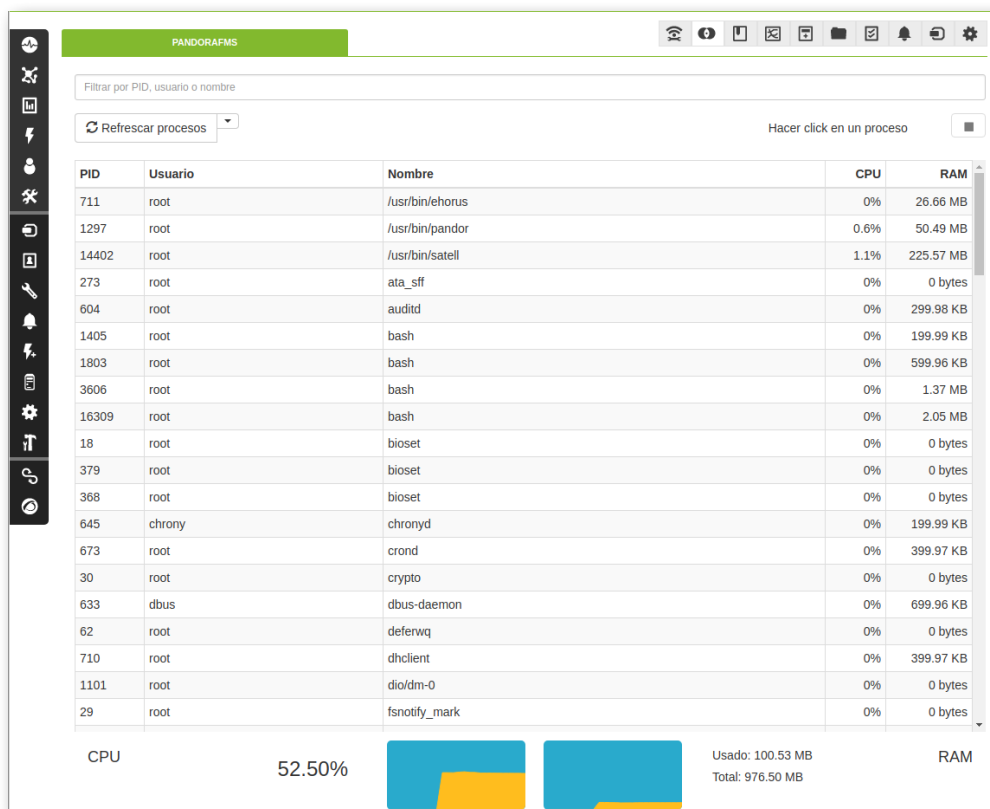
PANDORAFMS

Filtrar por PID, usuario o nombre

Refrescar procesos

Hacer click en un proceso

| PID | Usuario | Nombre | CPU | RAM |
|---|---|---|---|---|
| 711 | root | /usr/bin/ehorus | 0% | 26.66 MB |
| 1297 | root | /usr/bin/pandor | 0.6% | 50.49 MB |
| 14402 | root | /usr/bin/satell | 1.1% | 225.57 MB |
| 273 | root | ata_sff | 0% | 0 bytes |
| 604 | root | auditd | 0% | 299.98 KB |
| 1405 | root | bash | 0% | 199.99 KB |
| 1803 | root | bash | 0% | 599.96 KB |
| 3606 | root | bash | 0% | 1.37 MB |
| 16309 | root | bash | 0% | 2.05 MB |
| 18 | root | bioset | 0% | 0 bytes |
| 379 | root | bioset | 0% | 0 bytes |
| 368 | root | bioset | 0% | 0 bytes |
| 645 | chrony | chronyd | 0% | 199.99 KB |
| 673 | root | crond | 0% | 399.97 KB |
| 30 | root | crypto | 0% | 0 bytes |
| 633 | dbus | dbus-daemon | 0% | 699.96 KB |
| 62 | root | deferwq | 0% | 0 bytes |
| 710 | root | dhclient | 0% | 399.97 KB |
| 1101 | root | dio/dm-0 | 0% | 0 bytes |
| 29 | root | fsnotify_mark | 0% | 0 bytes |

CPU

52.50%

Usado: 100.53 MB
Total: 976.50 MB

RAM